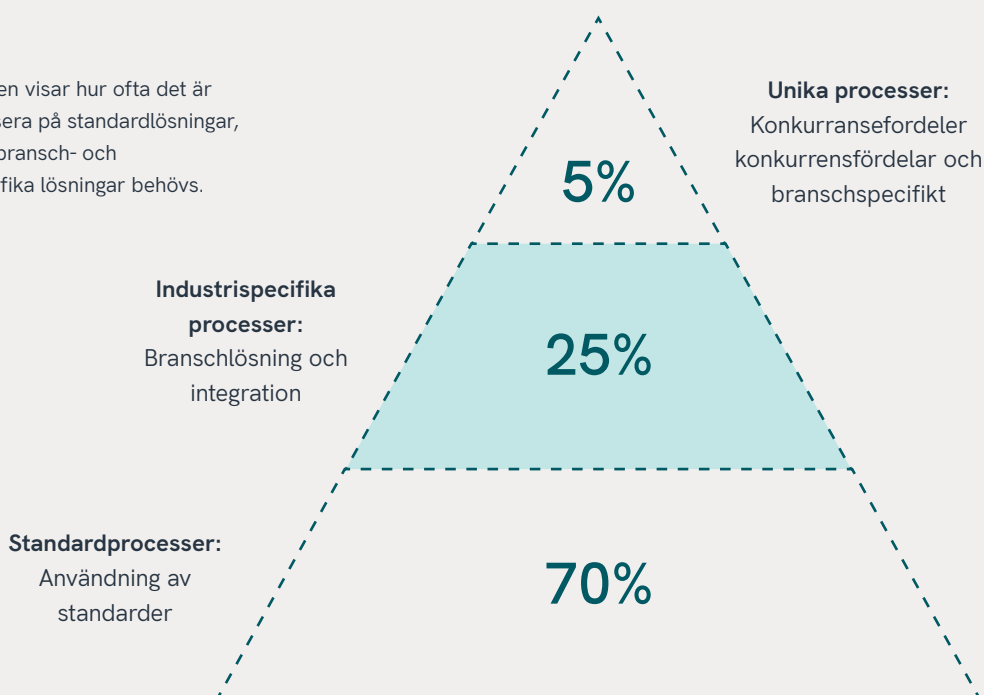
en visar hur ofta det är sera på standardlösningar, bransch- och fika lösningar behövs.

5%

Unika processer:
Konkurransefordeler konkurrensfördelar och branschspecifikt

Industrispecifika processer:
Branschlösning och integration

25%

Standardprocesser:
Användning av standarder

70%